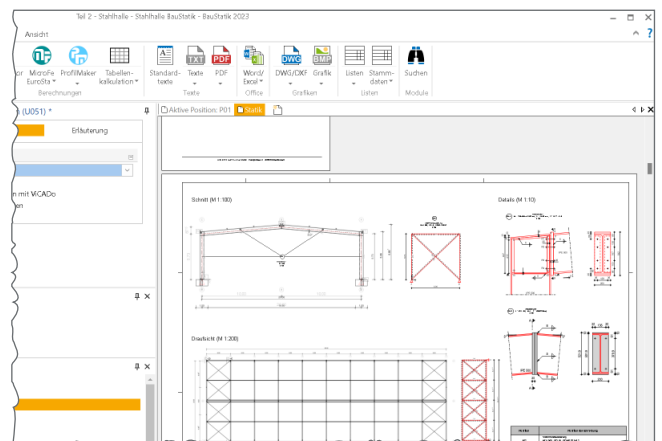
Teil 2 - Stahlhalle - Stahlhalle BauStatik - BauStatik 2023

Ansicht

or MicroFe EuroSta ProfilMaker Tabellenkalkulation
Berechnungen

Standardtexte Texte PDF
Texte

Word/Excel
Office

DWG/DXF Grafik
Grafiken

Listen Stammdaten
Listen

Suchen
Module

(U051) *

Erläuterung

n mit ViCADo
en

Aktive Position: P01 Statik

Schnitt (M 1:100)

Details (M 1:10)

Draufsicht (M 1:200)